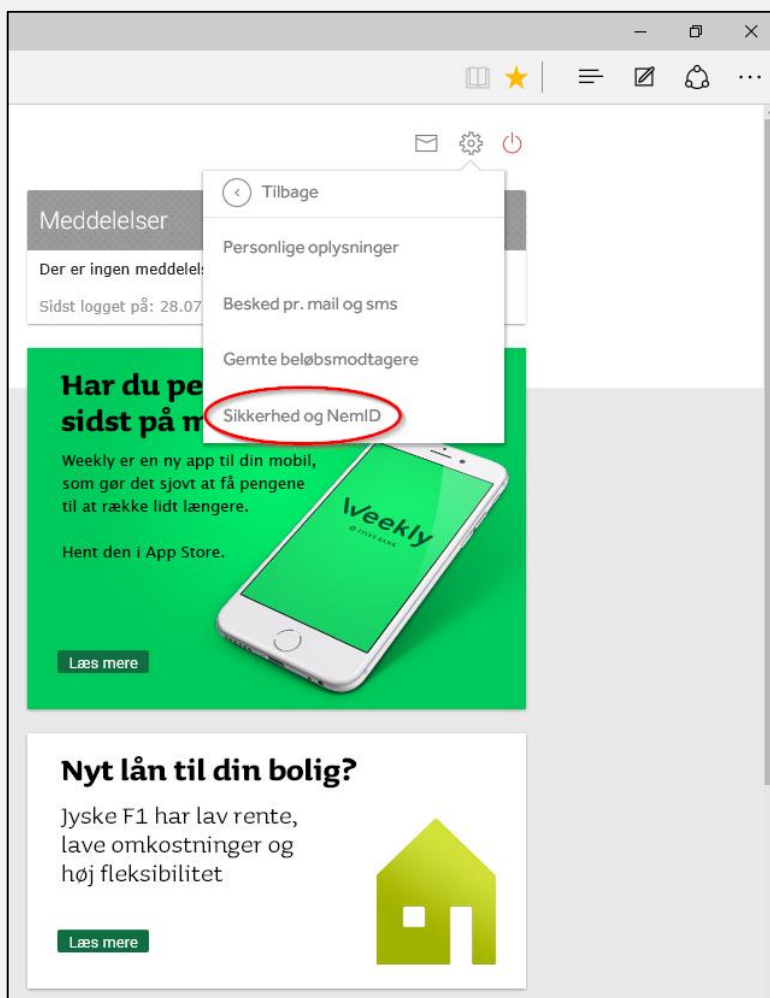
Tilbage

Meddelelser

Der er ingen meddelels

Sidst logget på: 28.07

Personlige oplysninger

Besked pr. mail og sms

Gemte beløbsmodtagere

Sikkerhed og NemID

Har du pe
sidst på m

Weekly er en ny app til din mobil, som gør det sjovt at få pengene til at række lidt længere.

Hent den i App Store.

Weekly

Læs mere

Nyt lån til din bolig?

Jyske F1 har lav rente, lave omkostninger og høj fleksibilitet

Læs mere